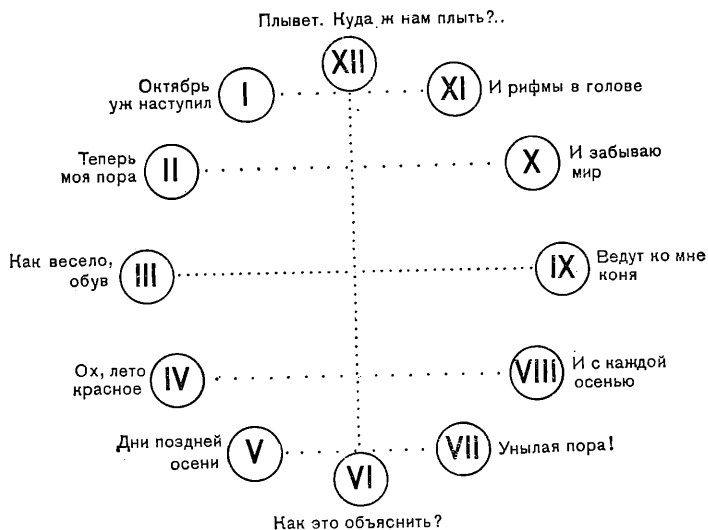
Плывет. Куда ж нам плыть?..

XII

Октябрь уж наступил

I

XI

И рифмы в голове

Теперь моя пора

II

X

И забываю мир

Как весело, обув

III

IX

Ведут ко мне коня

Ох, лето красное

IV

VIII

И с каждой осенью

Дни поздней осени

V

VII

Унылая пора!

VI

Как это объяснить?